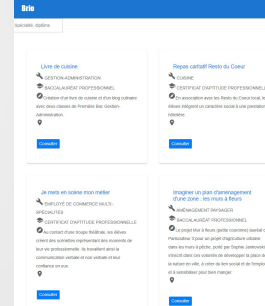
Brio

applicable, diplôme

Livre de cuisine

GESTION-ADMINISTRATION

BACCALAURÉAT PROFESSIONNEL

Création d'un livre de cuisine et d'un blog culinaire avec deux classes de Première Bac Gestion-Administration.

Consulter

Repas caritatif Resto du Coeur

CUISINE

CERTIFICAT D'APTITUDE PROFESSIONNELLE

En association avec les Resto du Coeur local, les élèves intègrent un caractère social à une prestation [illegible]

Consulter

Je mets en scène mon métier

EMPLOYÉ DE COMMERCE MULTI-SPÉCIALITÉS

CERTIFICAT D'APTITUDE PROFESSIONNELLE

Au contact d'une troupe théâtrale, les élèves créent des scénettes représentant des moments de leur vie professionnelle. Ils travaillent ainsi la communication verbale et non verbale et leur confiance en eux.

Consulter

Imaginer un plan d'aménagement d'une zone : les murs à fleurs

AMÉNAGEMENT PAYSAGER

BACCALAURÉAT PROFESSIONNEL

Le projet Mur à fleurs (petite commune) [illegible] Pentecôtier 3 jouer un projet d'agriculture urbaine dans les murs à pêches, porté par Sophie Lankowski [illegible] intéressé dans une volonté de développer la place de la nature en ville, à certes de lieu social et de l'emploi et à sensibiliser pour bien manger.

Consulter